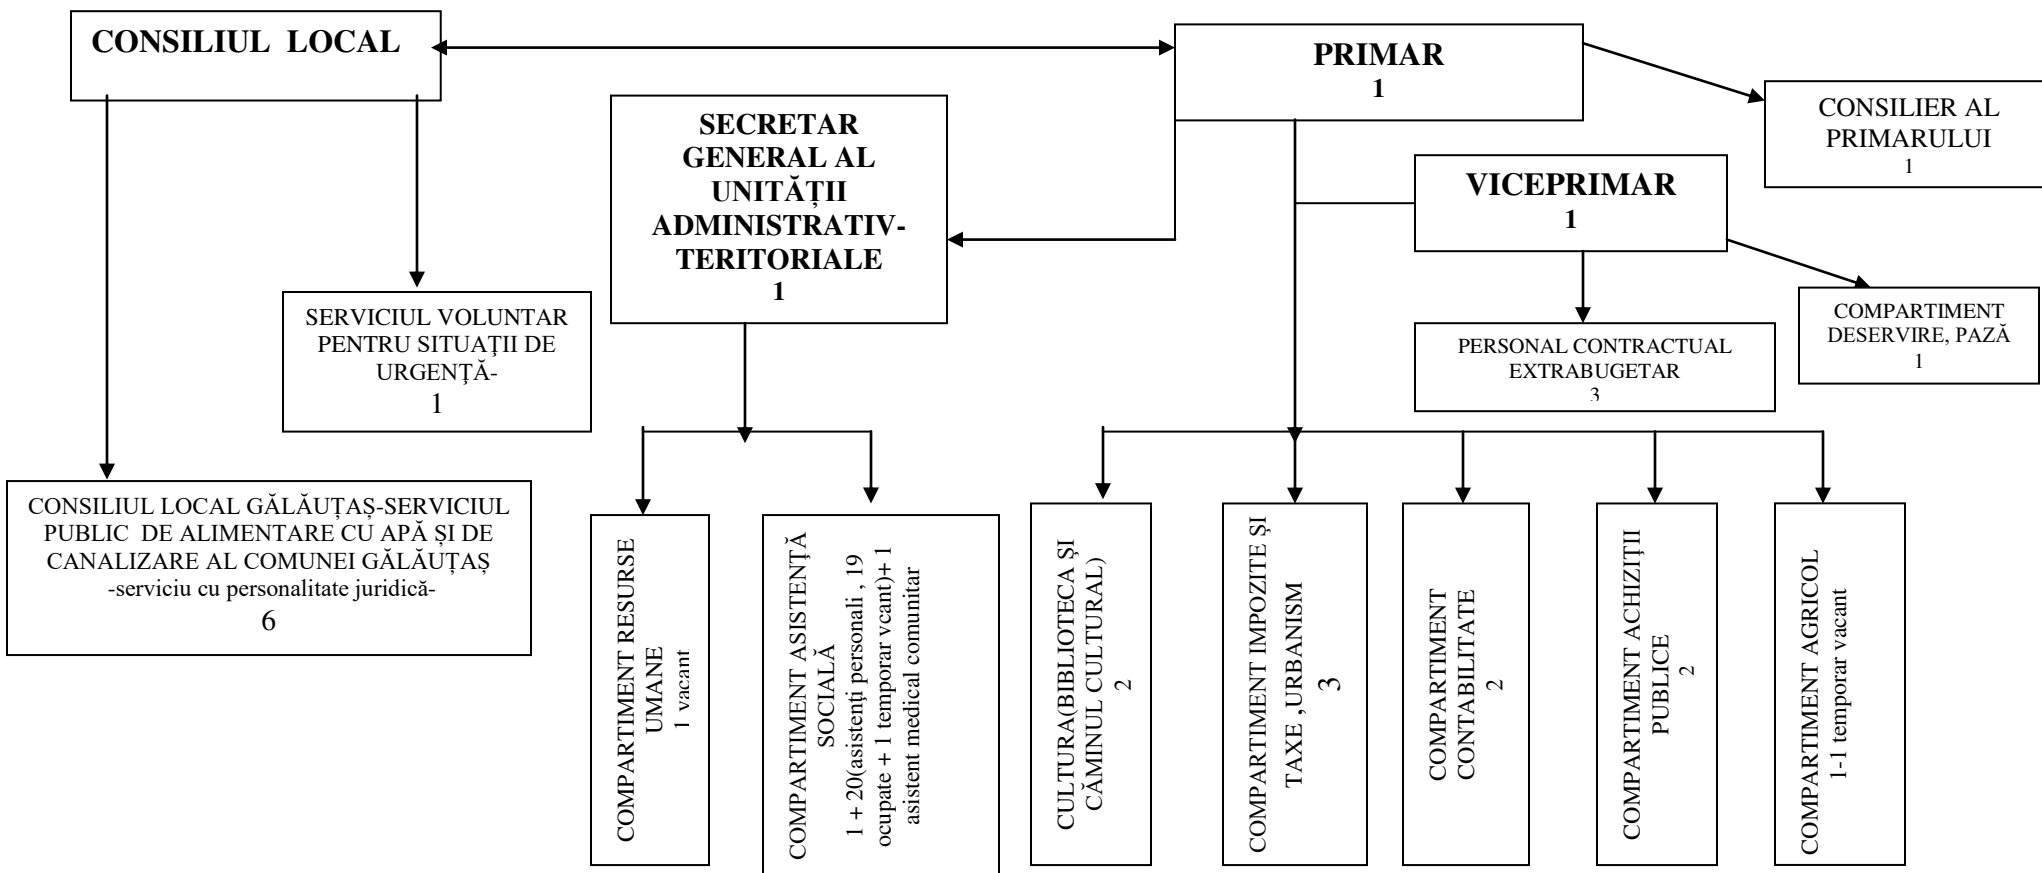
CONSILIUL LOCAL

PRIMAR
1

CONSILIER AL PRIMARULUI
1

SECRETAR GENERAL AL UNITĂȚII ADMINISTRATIV-TERITORIALE
1

VICEPRIMAR
1

SERVICIUL VOLUNTAR PENTRU SITUAȚII DE URGENȚĂ-
1

PERSONAL CONTRACTUAL EXTRABUGETAR
3

COMPARTIMENT DESERVIRE, PAZĂ
1

CONSILIUL LOCAL GĂLĂUȚAȘ-SERVICIUL PUBLIC DE ALIMENTARE CU APĂ ȘI DE CANALIZARE AL COMUNEI GĂLĂUȚAȘ
-serviciu cu personalitate juridică-
6

COMPARTIMENT RESURSE UMANE
1 vacant

COMPARTIMENT ASISTENȚĂ SOCIALĂ
1 + 20(asistenți personali , 19 ocupate + 1 temporar vcant)+ 1 asistent medical comunitar

CULTURA(BIBLIOTECA ȘI CĂMINUL CULTURAL)
2

COMPARTIMENT IMPOZITE ȘI TAXE ,URBANISM
3

COMPARTIMENT CONTABILITATE
2

COMPARTIMENT ACHIZIȚII PUBLICE
2

COMPARTIMENT AGRICOL
1-1 temporar vacant